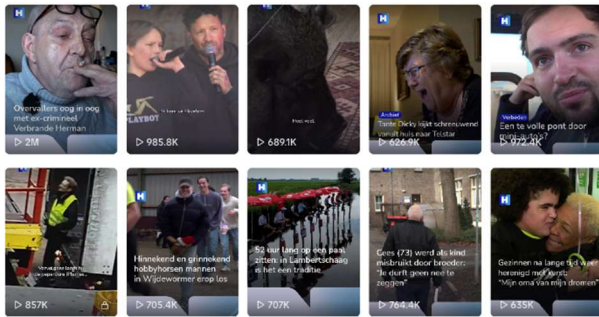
H
Overvallers oog in oog met ex-crimineel Verbrande Herman
▷ 2M

PLAYBOY
Ik keer op Heerlen
▷ 985.8K

Hoor eens
▷ 689.1K

H
Archief
Tante Dicky kijkt schreeuwend vanaf huis naar Telstar
▷ 626.9K

H
Verbeter
Een te volle pont door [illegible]
▷ 972.4K

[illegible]
▷ 857K

Hinnekend en grinnekend hobbyhorsen mannen in Wijdewormer erop los
▷ 705.4K

H
52 uur lang op een paal zitten: in Lambertschaag is het een traditie
▷ 707K

Cees (73) werd als kind misbruikt door broeders: "Je durft geen nee te zeggen"
▷ 764.4K

H
Gezinnen na lange tijd weer herenigd met kunst: "Mijn oma van mijn dromen"
▷ 635K